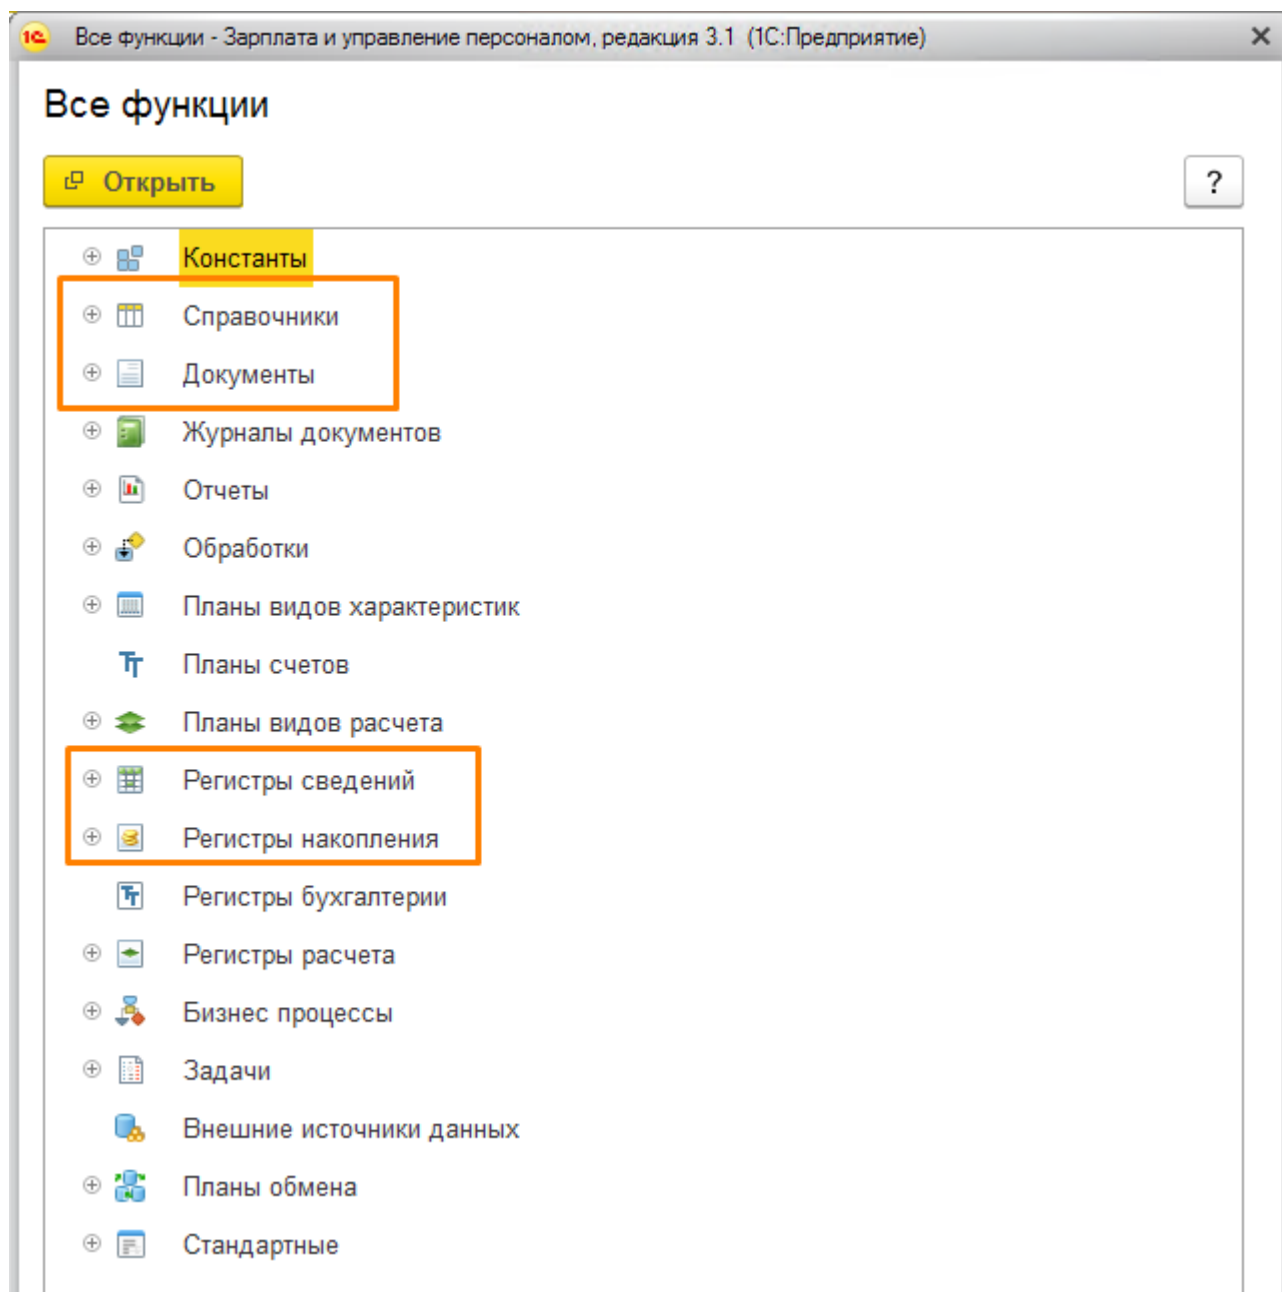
1С Все функции - Зарплата и управление персоналом, редакция 3.1 (1С:Предприятие) ×

Все функции

Открыть ?

Константы
Справочники
Документы
Журналы документов
Отчеты
Обработки
Планы видов характеристик
Планы счетов
Планы видов расчета
Регистры сведений
Регистры накопления
Регистры бухгалтерии
Регистры расчета
Бизнес процессы
Задачи
Внешние источники данных
Планы обмена
Стандартные